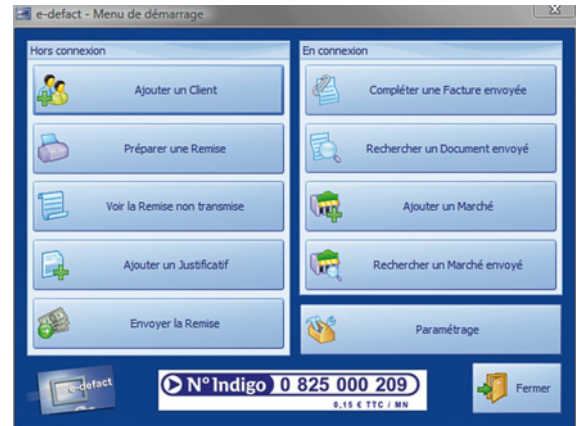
e-defact - Menu de démarrage

Hors connexion

Ajouter un Client

Préparer une Remise

Voir la Remise non transmise

Ajouter un Justificatif

Envoyer la Remise

En connexion

Compléter une Facture envoyée

Rechercher un Document envoyé

Ajouter un Marché

Rechercher un Marché envoyé

Paramétrage

e-defact

N° Indigo 0 825 000 209
0,15 € TTC / MN

Fermer